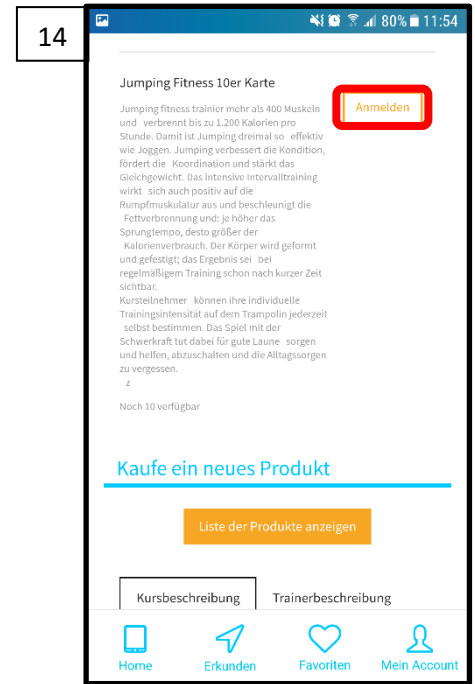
14

80% 11:54

Jumping Fitness 10er Karte

Anmelden

Jumping fitness trainier mehr als 400 Muskeln und verbrennt bis zu 1.200 Kalorien pro Stunde. Damit ist Jumping dreimal so effektiv wie Joggen. Jumping verbessert die Kondition, fördert die Koordination und stärkt das Gleichgewicht. Das intensive Intervalltraining wirkt sich auch positiv auf die Rumpfmuskulatur aus und beschleunigt die Fettverbrennung und: je höher das Sprungtempo, desto größer der Kalorienverbrauch. Der Körper wird geformt und gefestigt; das Ergebnis sei bei regelmäßigem Training schon nach kurzer Zeit sichtbar.
Kursteilnehmer können ihre individuelle Trainingsintensität auf dem Trampolin jederzeit selbst bestimmen. Das Spiel mit der Schwerkraft tut dabei für gute Laune sorgen und helfen, abzuschalten und die Alltagssorgen zu vergessen.
z

Noch 10 verfügbar

Kaufe ein neues Produkt

Liste der Produkte anzeigen

Kursbeschreibung

Trainerbeschreibung

Home

Erkunden

Favoriten

Mein Account